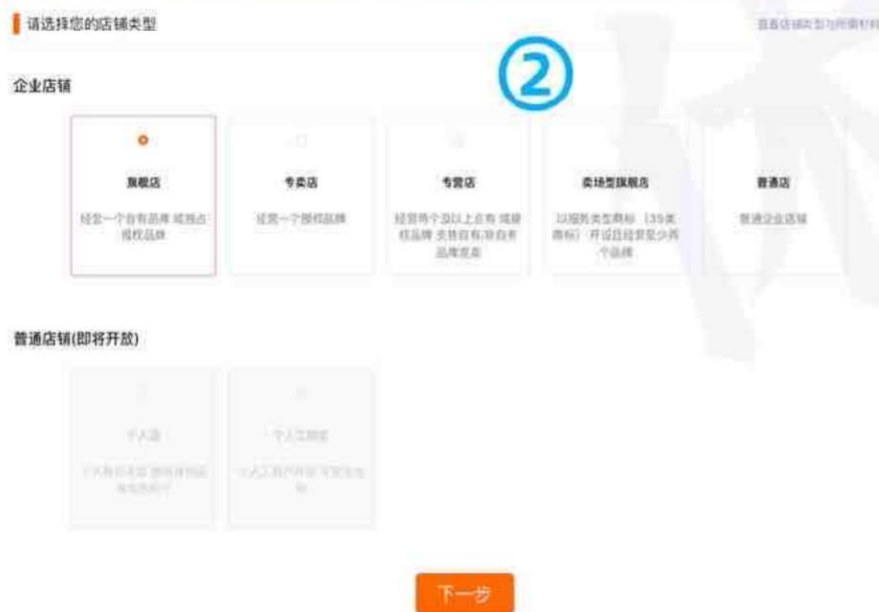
请选择您的店铺类型

查看店铺类型与所需材料

②

企业店铺

旗舰店

经营一个自有品牌 或独占授权品牌

专卖店

经营一个授权品牌

专营店

经营两个及以上自有 或授权品牌 支持自有/非自有品牌混营

卖场型旗舰店

以服务类型商标（35类商标）开设且经营至少两个品牌

普通店

普通企业店铺

普通店铺(即将开放)

个人店

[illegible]

个人工商店

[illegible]

下一步